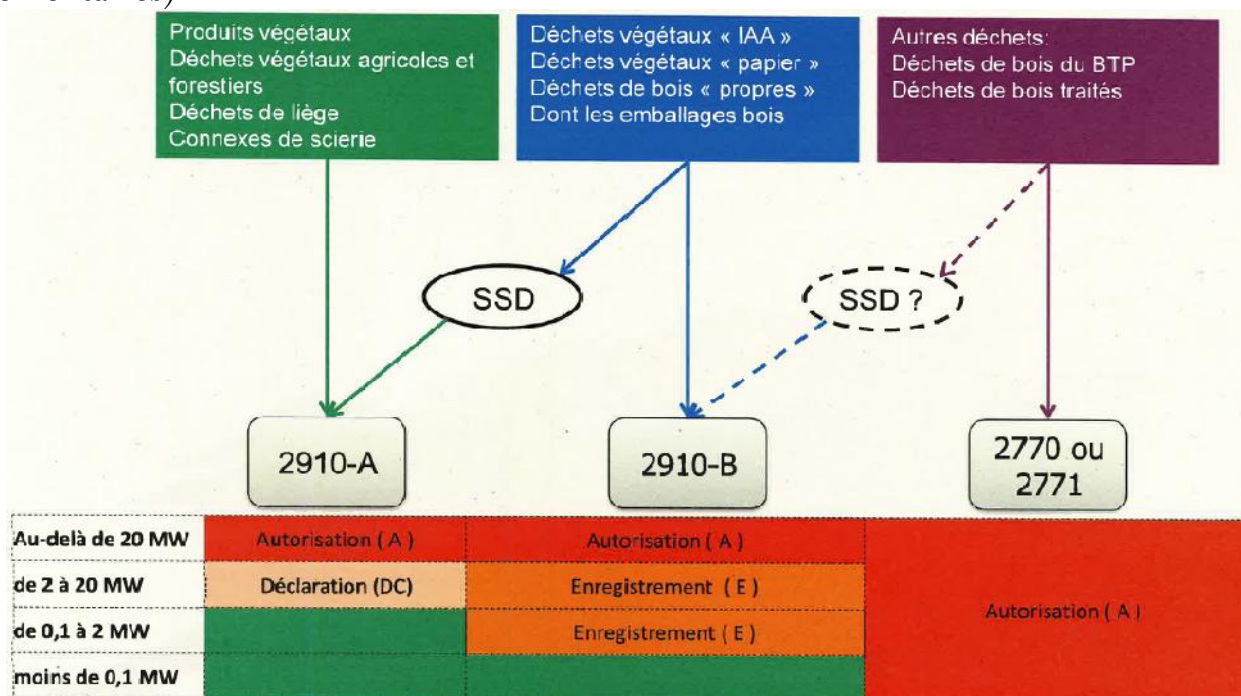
Produits végétaux
Déchets végétaux agricoles et forestiers
Déchets de liège
Connexes de scierie

Déchets végétaux « IAA »
Déchets végétaux « papier »
Déchets de bois « propres »
Dont les emballages bois

Autres déchets:
Déchets de bois du BTP
Déchets de bois traités

SSD

SSD ?

2910-A

2910-B

2770 ou 2771

| | | | |
|---|---|---|---|
| Au-delà de 20 MW | Autorisation ( A ) | Autorisation ( A ) | Autorisation ( A ) |
| de 2 à 20 MW | Déclaration (DC) | Enregistrement ( E ) | |
| de 0,1 à 2 MW | | Enregistrement ( E ) | |
| moins de 0,1 MW | | | |